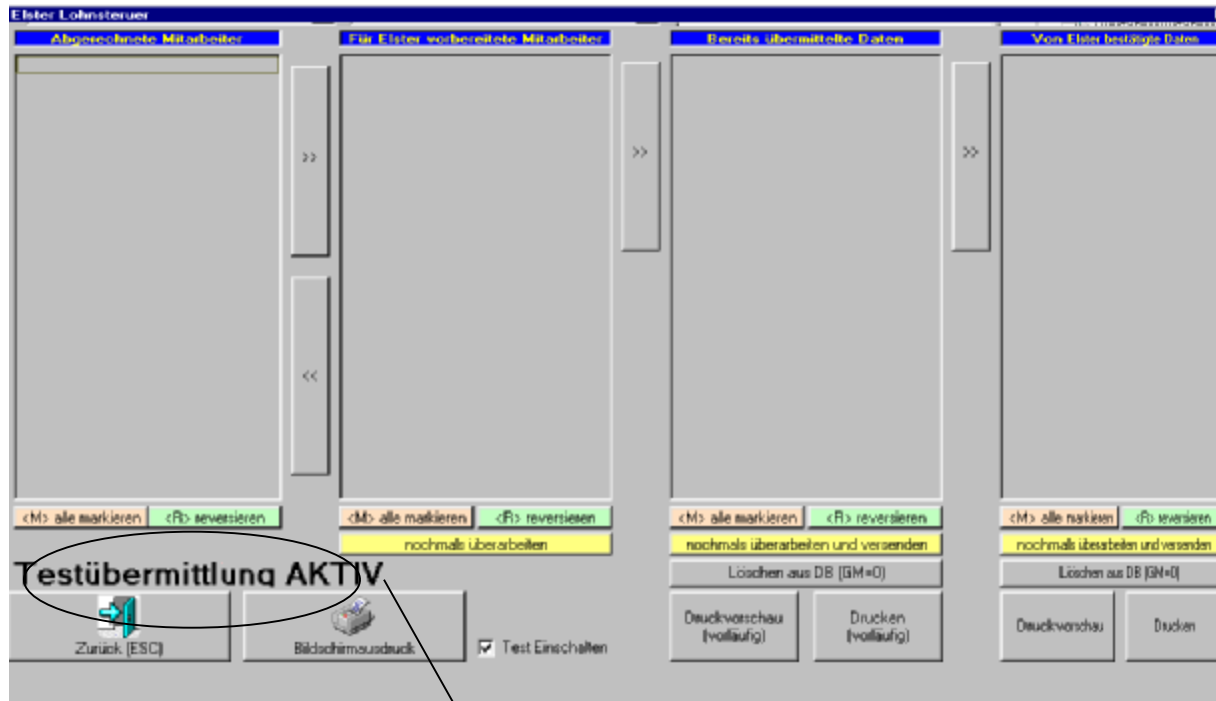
Elster Lohnsteruer

Abgerechnete Mitarbeiter

>>

<<

<M> alle markieren <R> reversieren

Für Elster vorbereitete Mitarbeiter

<M> alle markieren <R> reversieren

nochmals überarbeiten

>>

Bereits übermittelte Daten

<M> alle markieren <R> reversieren

nochmals überarbeiten und versenden

Löschen aus DB (GM=0)

Druckvorschau (vorläufig)

Drucken (vorläufig)

>>

Von Elster bestätigte Daten

<M> alle markieren <R> reversieren

nochmals überarbeiten und versenden

Löschen aus DB (GM=0)

Druckvorschau

Drucken

Testübermittlung AKTIV

Zurück (ESC)

Bildschirmausdruck

Test Einschalten